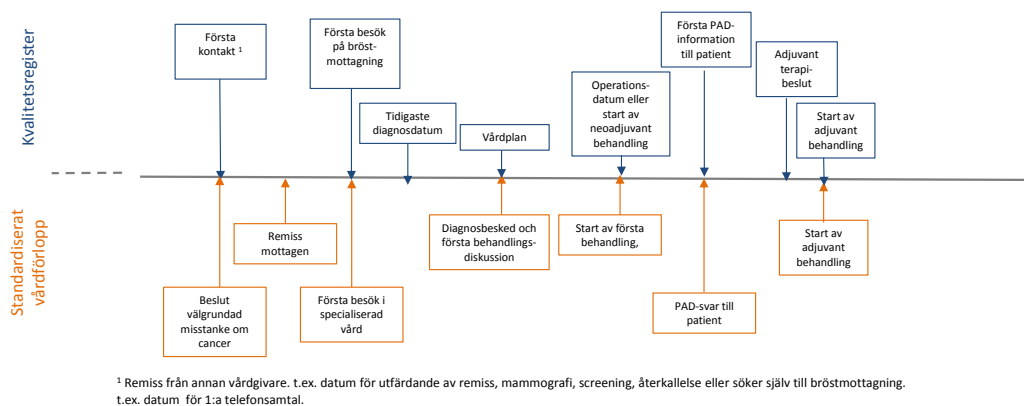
Kvalitetsregister

Första kontakt $^1$

Första besök på bröst-mottagning

Tidigaste diagnosdatum

Vårdplan

Operations-datum eller start av neoadjuvant behandling

Första PAD-information till patient

Adjuvant terapi-beslut

Start av adjuvant behandling

Standardiserat vårdförlopp

Beslut välgrundad misstanke om cancer

Remiss mottagen

Första besök i specialiserad vård

Diagnosbesked och första behandlings-diskussion

Start av första behandling,

PAD-svar till patient

Start av adjuvant behandling

$^1$ Remiss från annan vårdgivare. t.ex. datum för utfärdande av remiss, mammografi, screening, återkallelse eller söker själv till bröstmottagning. t.ex. datum för 1:a telefonsamtal.